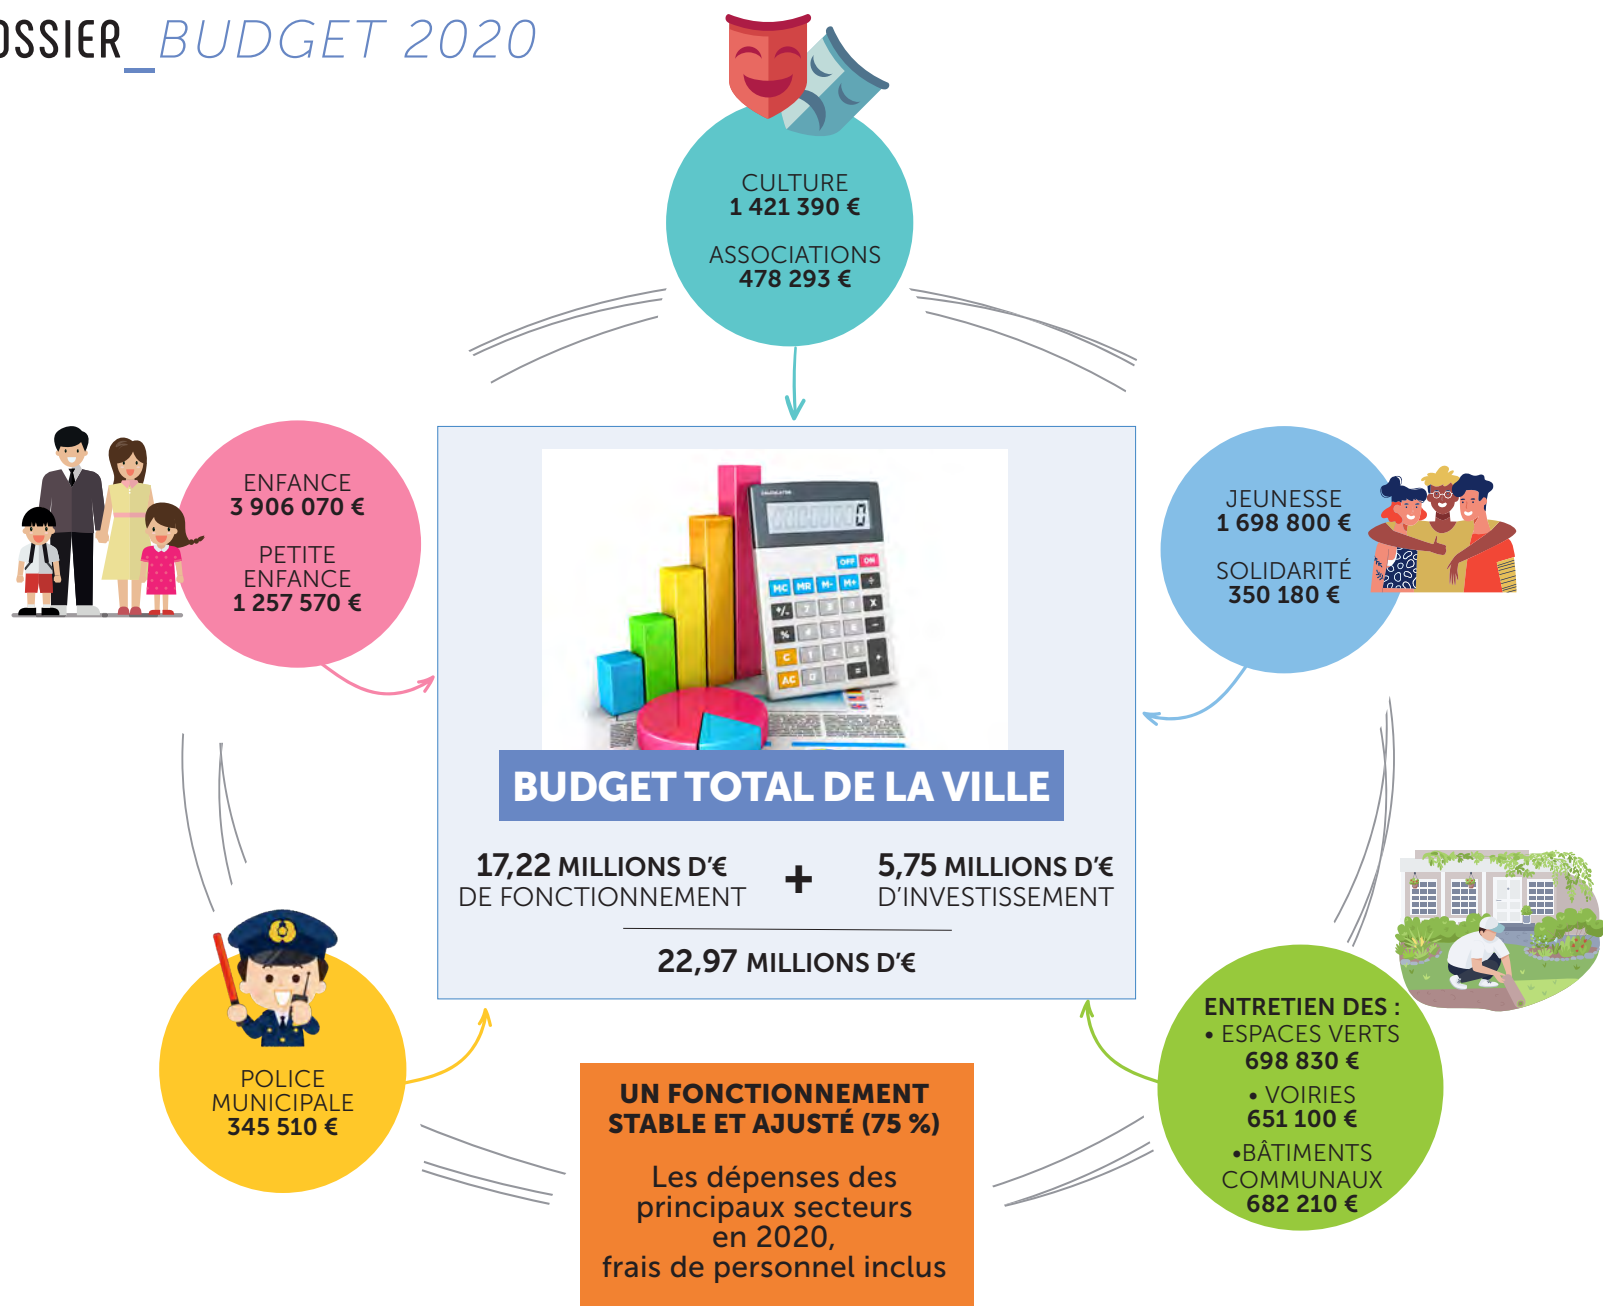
OSSIER_BUDGET 2020

CULTURE
1 421 390 €

ASSOCIATIONS
478 293 €

ENFANCE
3 906 070 €

PETITE ENFANCE
1 257 570 €

JEUNESSE
1 698 800 €

SOLIDARITÉ
350 180 €

BUDGET TOTAL DE LA VILLE

17,22 MILLIONS D'€
DE FONCTIONNEMENT

+

5,75 MILLIONS D'€
D'INVESTISSEMENT

22,97 MILLIONS D'€

POLICE MUNICIPALE
345 510 €

UN FONCTIONNEMENT STABLE ET AJUSTÉ (75 %)

Les dépenses des principaux secteurs en 2020, frais de personnel inclus

ENTRETIEN DES :
• ESPACES VERTS
698 830 €
• VOIRIES
651 100 €
•BÂTIMENTS COMMUNAUX
682 210 €